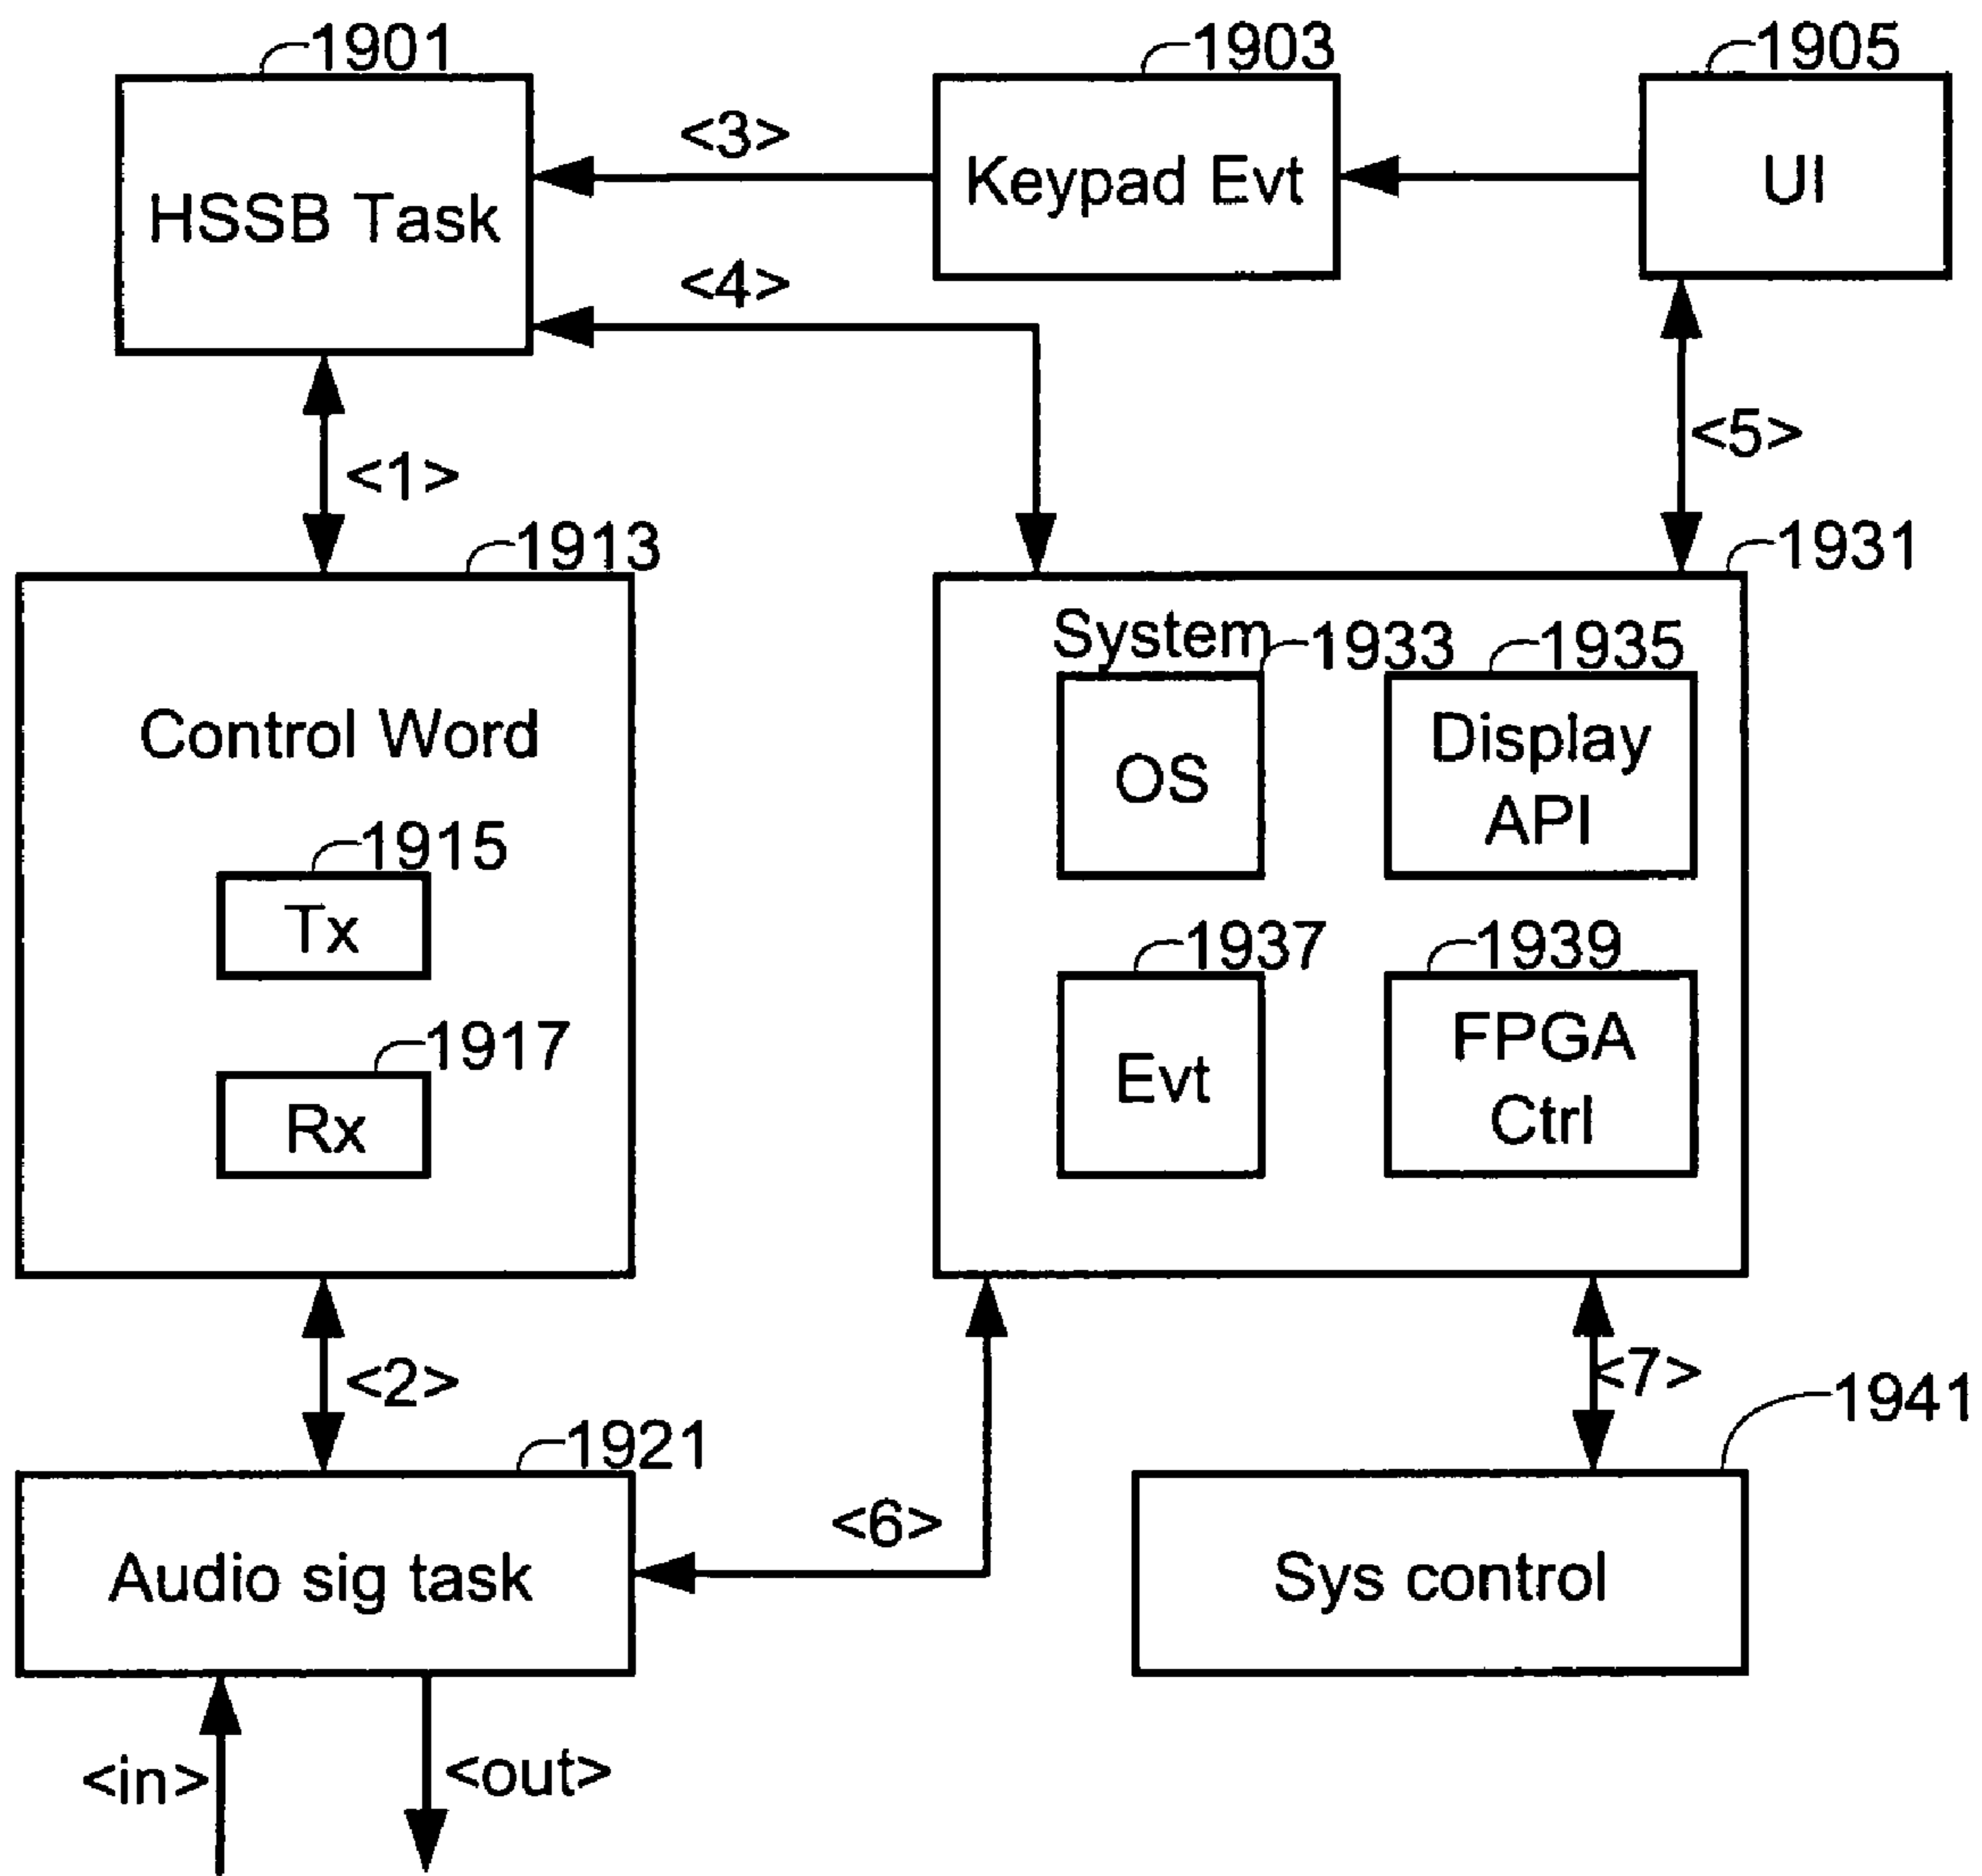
1901
HSSB Task
<3>
1903
Keypad Evt
1905
UI
<4>
<1>
<5>
1913
Control Word
1915
Tx
1917
Rx
1931
System
1933
OS
1935
Display API
1937
Evt
1939
FPGA Ctrl
<2>
<7>
1941
1921
Audio sig task
<6>
Sys control
<in>
<out>